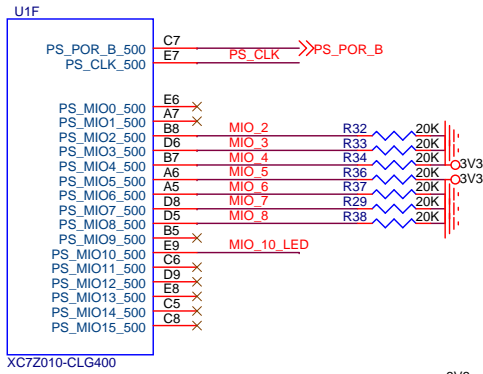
U1F

PS_POR_B_500
PS_CLK_500

PS_MIO0_500
PS_MIO1_500
PS_MIO2_500
PS_MIO3_500
PS_MIO4_500
PS_MIO5_500
PS_MIO6_500
PS_MIO7_500
PS_MIO8_500
PS_MIO9_500
PS_MIO10_500
PS_MIO11_500
PS_MIO12_500
PS_MIO13_500
PS_MIO14_500
PS_MIO15_500

XC7Z010-CLG400

C7
E7
PS_CLK
PS_POR_B

E6
A7
B8
D6
B7
A6
A5
D8
D5
B5
E9
C6
D9
E8
C5
C8

MIO_2
MIO_3
MIO_4
MIO_5
MIO_6
MIO_7
MIO_8
MIO_10_LED

R32
R33
R34
R36
R37
R29
R38

20K
20K
20K
20K
20K
20K
20K

3V3
3V3